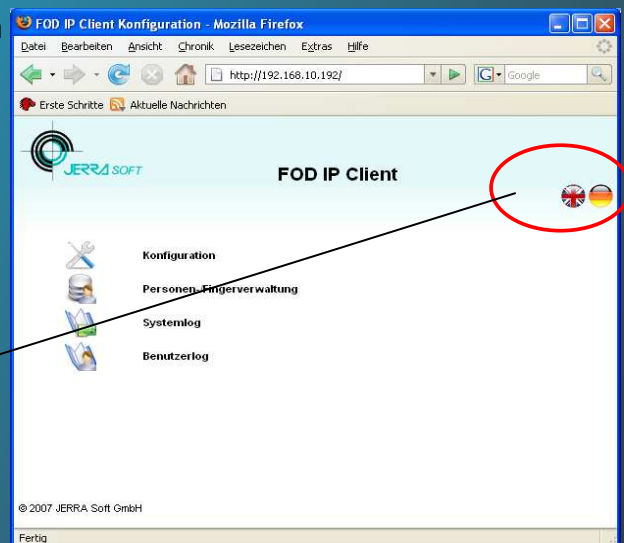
FOD IP Client Konfiguration - Mozilla Firefox

Datei Bearbeiten Ansicht Chronik Lesezeichen Extras Hilfe

http://192.168.10.192/

Google

Erste Schritte Aktuelle Nachrichten

JERRA SOFT

FOD IP Client

Konfiguration

Personen-Fingerverwaltung

Systemlog

Benutzerlog

© 2007 JERRA Soft GmbH

Fertig